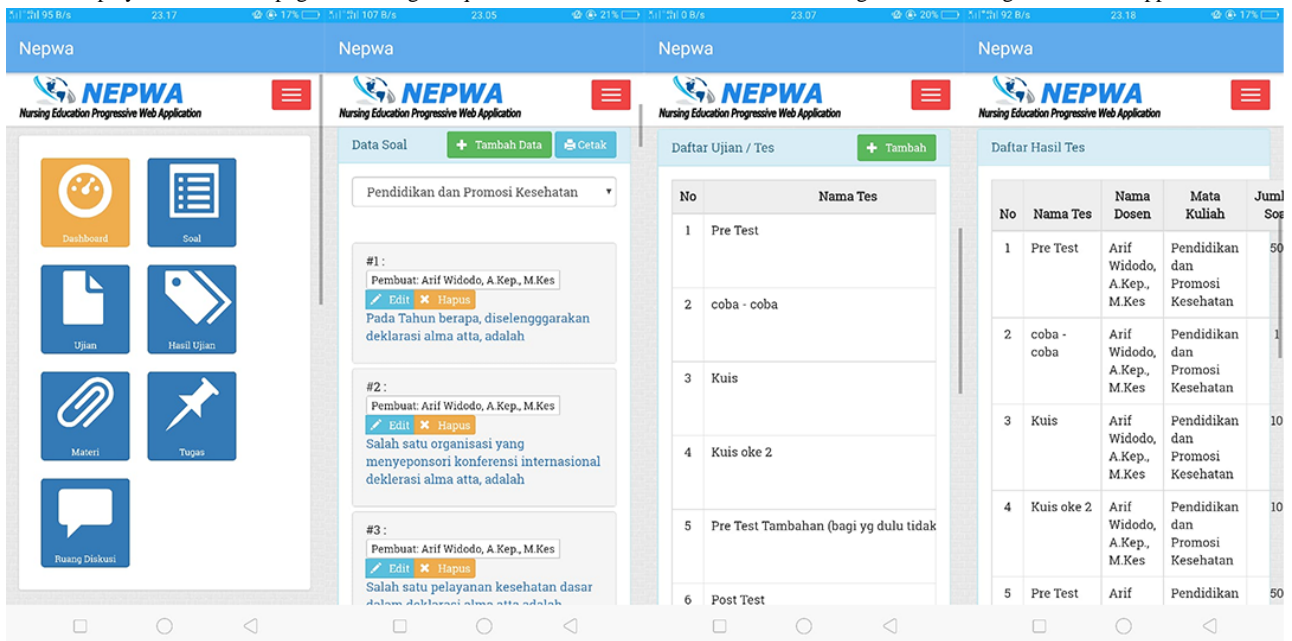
95 B/s 23.17 17%

Nepwa

NEPWA
Nursing Education Progressive Web Application

Dashboard
Soal
Ujian
Hasil Ujian
Materi
Tugas
Ruang Diskusi

107 B/s 23.05 21%

Nepwa

NEPWA
Nursing Education Progressive Web Application

Data Soal
Tambah Data
Cetak

Pendidikan dan Promosi Kesehatan

#1 :
Pembuat: Arif Widodo, A.Kep., M.Kes
Edit
Hapus
Pada Tahun berapa, diselengggarakan deklarasi alma atta, adalah

#2 :
Pembuat: Arif Widodo, A.Kep., M.Kes
Edit
Hapus
Salah satu organisasi yang menyeponsori konferensi internasional deklerasi alma atta, adalah

#3 :
Pembuat: Arif Widodo, A.Kep., M.Kes
Edit
Hapus
Salah satu pelayanan kesehatan dasar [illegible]

0 B/s 23.07 20%

Nepwa

NEPWA
Nursing Education Progressive Web Application

Daftar Ujian / Tes
Tambah

| No | Nama Tes |
|---|---|
| 1 | Pre Test |
| 2 | coba - coba |
| 3 | Kuis |
| 4 | Kuis oke 2 |
| 5 | Pre Test Tambahan (bagi yg dulu tidak |
| 6 | Post Test |

92 B/s 23.18 17%

Nepwa

NEPWA
Nursing Education Progressive Web Application

Daftar Hasil Tes

| No | Nama Tes | Nama Dosen | Mata Kuliah | Juml Soa |
|---|---|---|---|---|
| 1 | Pre Test | Arif Widodo, A.Kep., M.Kes | Pendidikan dan Promosi Kesehatan | 50 |
| 2 | coba - coba | Arif Widodo, A.Kep., M.Kes | Pendidikan dan Promosi Kesehatan | 1 |
| 3 | Kuis | Arif Widodo, A.Kep., M.Kes | Pendidikan dan Promosi Kesehatan | 10 |
| 4 | Kuis oke 2 | Arif Widodo, A.Kep., M.Kes | Pendidikan dan Promosi Kesehatan | 10 |
| 5 | Pre Test | Arif | Pendidikan | 50 |